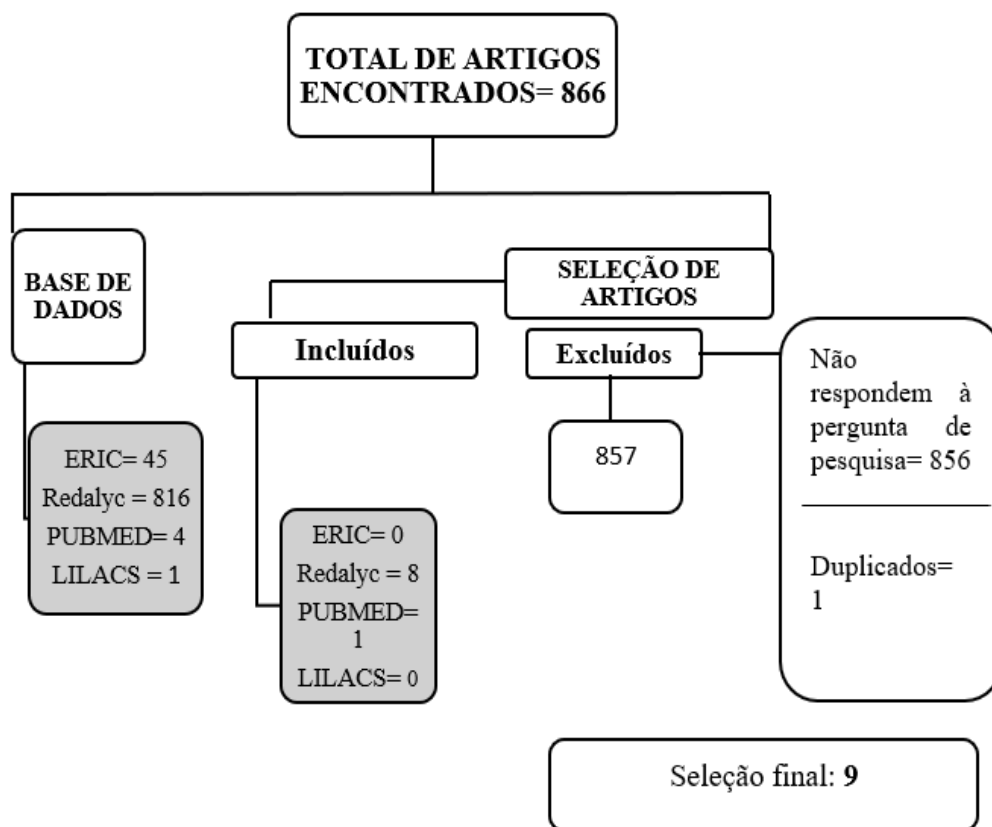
TOTAL DE ARTIGOS ENCONTRADOS= 866

BASE DE DADOS

ERIC= 45
Redalyc = 816
PUBMED= 4
LILACS = 1

SELEÇÃO DE ARTIGOS

Incluídos

ERIC= 0
Redalyc = 8
PUBMED= 1
LILACS= 0

Excluídos

857

Não respondem à pergunta de pesquisa= 856

Duplicados= 1

Seleção final: 9